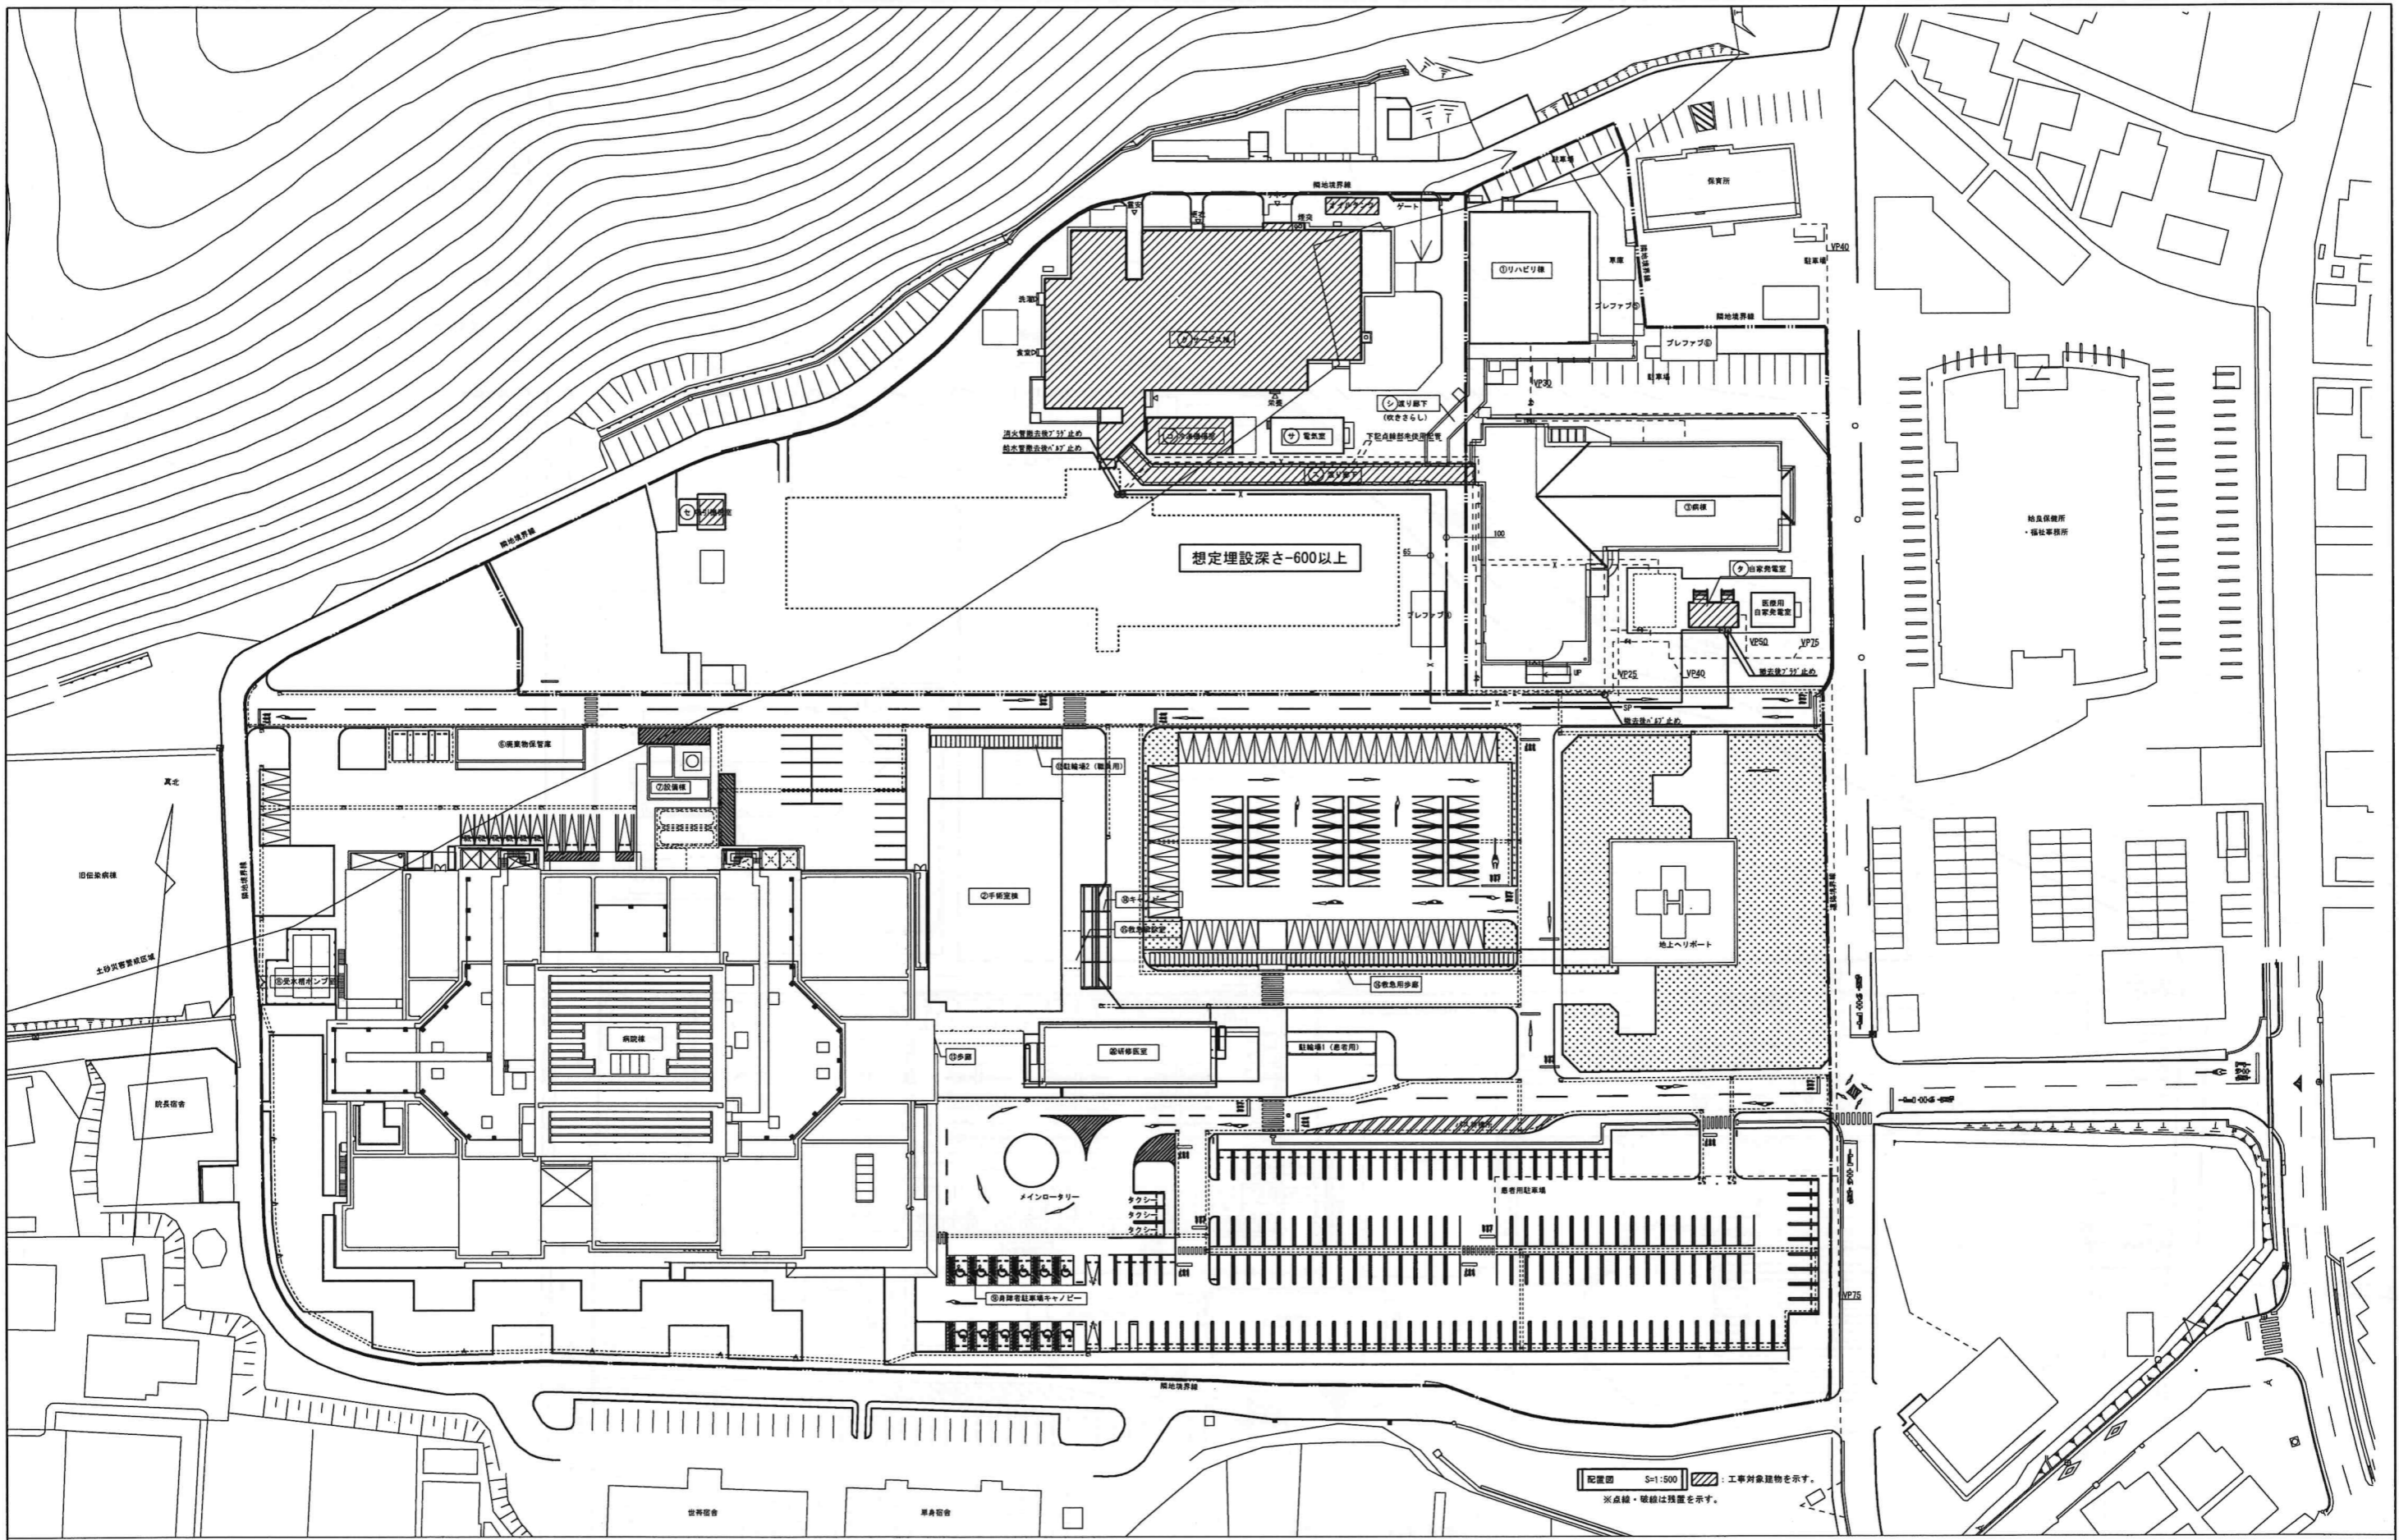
想定埋設深さ-600以上

敷地境界線

ゲート

①リハビリ棟

保育所

車庫

プレファブ⑥

プレファブ⑤

駐車場

VP40

敷地境界線

㋚サービス棟

洗濯室

食堂D

㋛渡り廊下 (吹きさらし)

㋚電気室

消火管撤去後ﾌﾟﾗｸﾞ止め

給水管撤去後ﾌﾟﾗｸﾞ止め

VP30

③病棟

㋟自家発電室

医療用自家発電室

VP50

VP75

VP25

VP40

撤去後ﾌﾟﾗｸﾞ止め

撤去後ﾌﾟﾗｸﾞ止め

SP

プレファブ④

姶良保健所・福祉事務所

⑥廃棄物保管庫

⑦設備棟

⑧駐輪場2 (職員用)

②手術室棟

⑤救急用歩廊

地上ヘリポート

真北

旧伝染病棟

土砂災害警戒区域

⑤受水槽ポンプ室

病院棟

③歩廊

⑩研修医室

駐輪場1 (患者用)

院長宿舎

メインロータリー

タクシー

タクシー

タクシー

患者用駐車場

⑨身障者駐車場キャノピー

VP75

敷地境界線

世帯宿舎

単身宿舎

配置図 S=1:500 ▨ : 工事対象建物を示す。

※点線・破線は残置を示す。